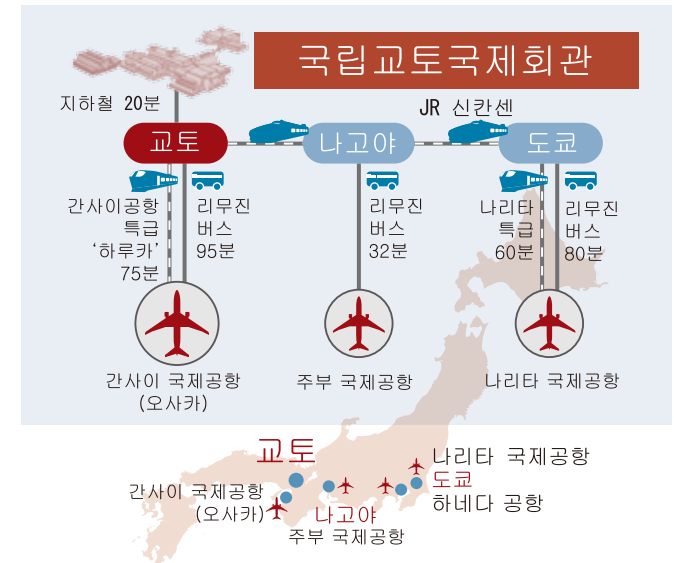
국립교토국제회관

지하철 20분

JR 신칸센

교토

나고야

도쿄

간사이공항 특급 '하루카' 75분

리무진 버스 95분

리무진 버스 32분

나리타 특급 60분

리무진 버스 80분

간사이 국제공항 (오사카)

주부 국제공항

나리타 국제공항

교토

나리타 국제공항

도쿄

하네다 공항

간사이 국제공항 (오사카)

나고야

주부 국제공항